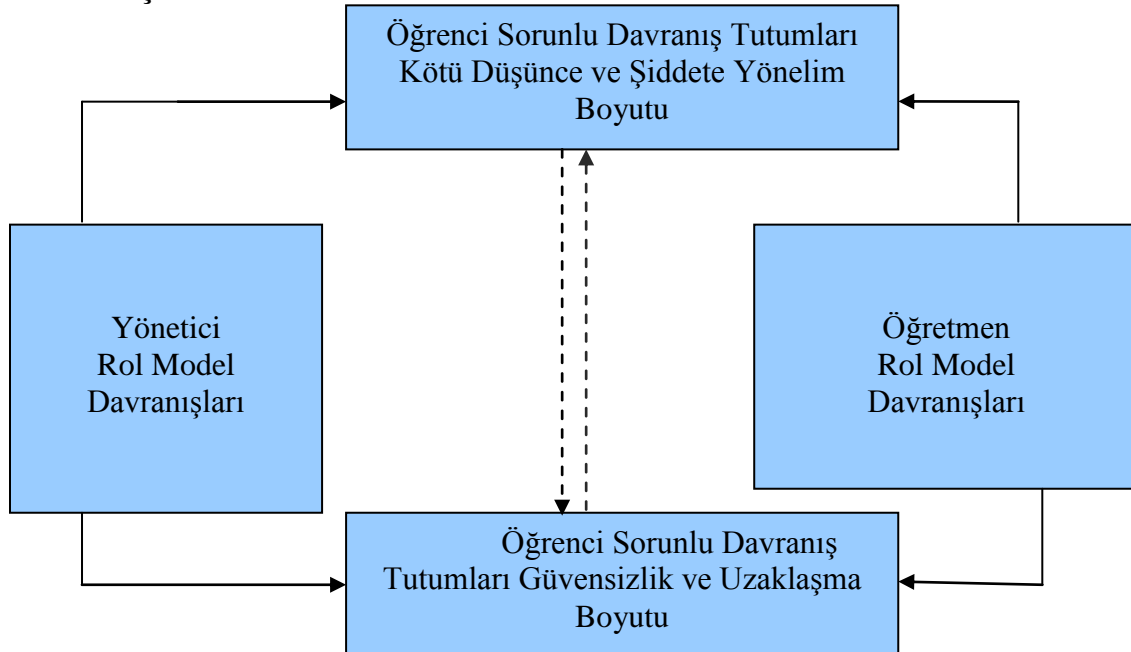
Öğrenci Sorunlu Davranış Tutumları Kötü Düşünce ve Şiddete Yönelim Boyutu

Yönetici Rol Model Davranışları

Öğretmen Rol Model Davranışları

Öğrenci Sorunlu Davranış Tutumları Güvensizlik ve Uzaklaşma Boyutu